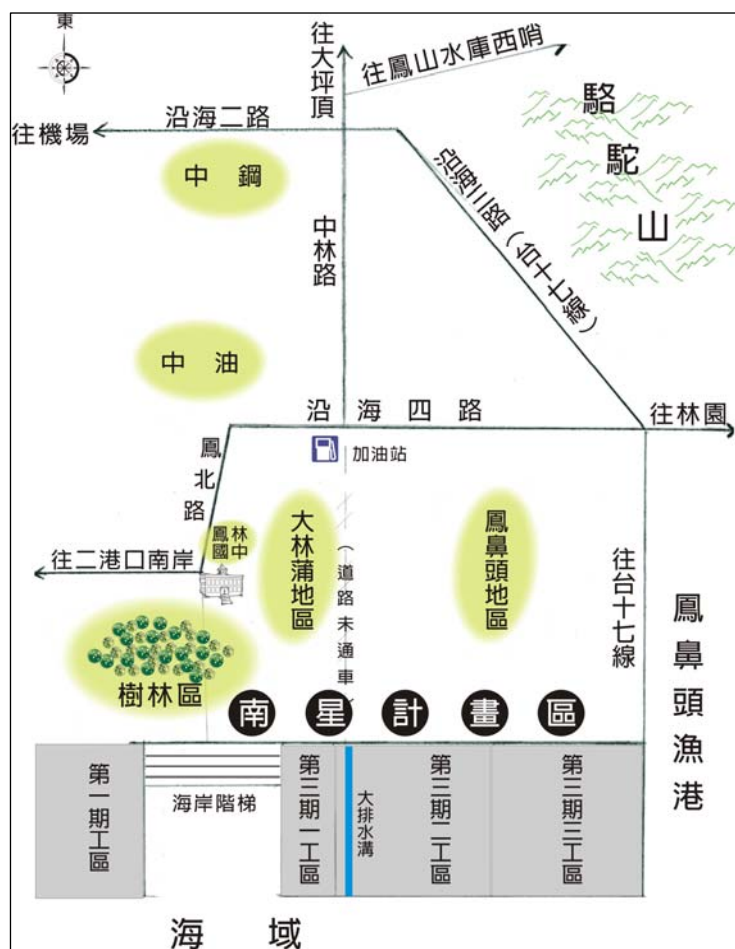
東

往大坪頂

往鳳山水庫西哨

往機場

沿海二路

駱駝山

中鋼

中林路

沿海三路（台十七線）

中油

沿海四路

往林園

加油站

鳳北路

林中

鳳國

往二港口南岸

大林蒲地區

（道路未通車）

鳳鼻頭地區

往台十七線

鳳鼻頭漁港

樹林區

南星計畫區

第一期工區

海岸階梯

第三期一工區

大排水溝

第三期二工區

第三期三工區

海域